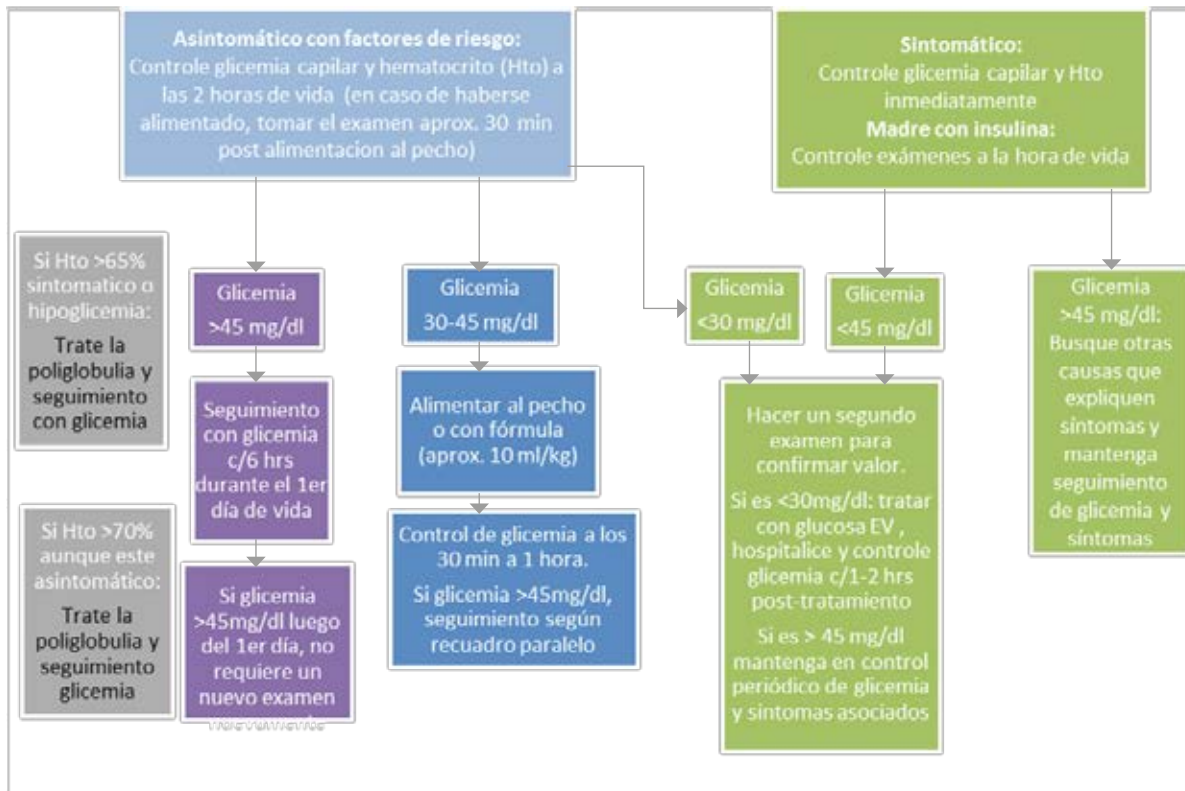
**Asintomático con factores de riesgo:**
Controle glicemia capilar y hematocrito (Hto) a las 2 horas de vida (en caso de haberse alimentado, tomar el examen aprox. 30 min post alimentacion al pecho)

**Sintomático:**
Controle glicemia capilar y Hto inmediatamente
**Madre con insulina:**
Controle exámenes a la hora de vida

Si Hto >65% sintomatico o hipoglicemia:
Trate la poliglobulia y seguimiento con glicemia

Si Hto >70% aunque este asintomático:
Trate la poliglobulia y seguimiento glicemia

Glicemia >45 mg/dl

Seguimiento con glicemia c/6 hrs durante el 1er día de vida

Si glicemia >45mg/dl luego del 1er día, no requiere un nuevo examen

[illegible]

Glicemia 30-45 mg/dl

Alimentar al pecho o con fórmula (aprox. 10 ml/kg)

Control de glicemia a los 30 min a 1 hora.

Si glicemia >45mg/dl, seguimiento según recuadro paralelo

Glicemia <30 mg/dl

Glicemia <45 mg/dl

Hacer un segundo examen para confirmar valor.

Si es <30mg/dl: tratar con glucosa EV , hospitalice y controle glicemia c/1-2 hrs post-tratamiento

Si es > 45 mg/dl mantenga en control periódico de glicemia y sintomas asociados

Glicemia >45 mg/dl: Busque otras causas que expliquen síntomas y mantenga seguimiento de glicemia y síntomas